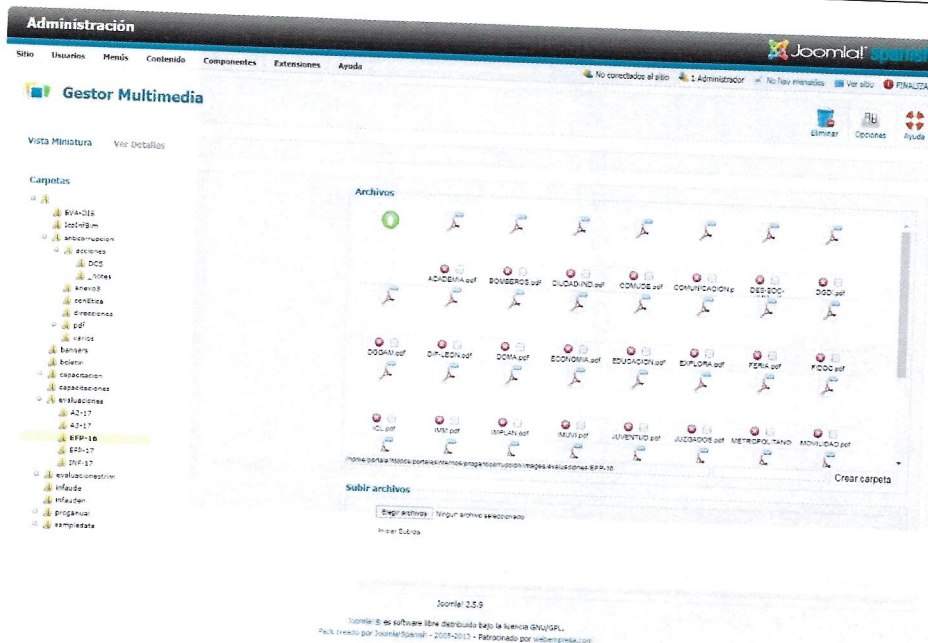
Administración

Joomla! Spanish

Sitio Usuarios Menús Contenido Componentes Extensiones Ayuda

No conectados al sitio 1 Administrador No hay mensajes Ver sitio FINALIZAR

Gestor Multimedia

Eliminar Opciones Ayuda

Vista Miniatura Ver Detalles

Carpetas

EVA-016
InfoFGM
anticorrupcion
acciones
DCS
_notas
anexo8
conética
direcciones
pdf
varios
banners
boletin
capacitacion
capacitaciones
evaluaciones
A2-17
A3-17
EFP-16
EFP-17
INF-17
evaluacionestrim
infaude
infauden
proganual
sampledata

Archivos

ACADEMIA.pdf BOMBEROS.pdf CIUDAD-IND.pdf COMUDE.pdf COMUNICACION.p DES-SOC-... DGD.pdf

DGOAM.pdf DIF-LEON.pdf DOMA.pdf ECONOMIA.pdf EDUCACION.pdf EXPLORA.pdf FERIA.pdf FIDOC.pdf

ICL.pdf IMC.pdf IMPLAN.pdf IMUVI.pdf JUVENTUD.pdf JUZGADOS.pdf METROPOLITANO MOVILIDAD.pdf

/home/portal/htdocs/portales/internos/programacorrupcion/images/evaluaciones/EFP-16

Crear carpeta

Subir archivos

Elegir archivos Ningún archivo seleccionado

Iniciar Subida

Joomla! 2.5.9

Joomla!® es software libre distribuido bajo la licencia GNU/GPL.
Pack creado por Joomla!Spanish - 2005-2013 - Patrocinado por webempresa.com